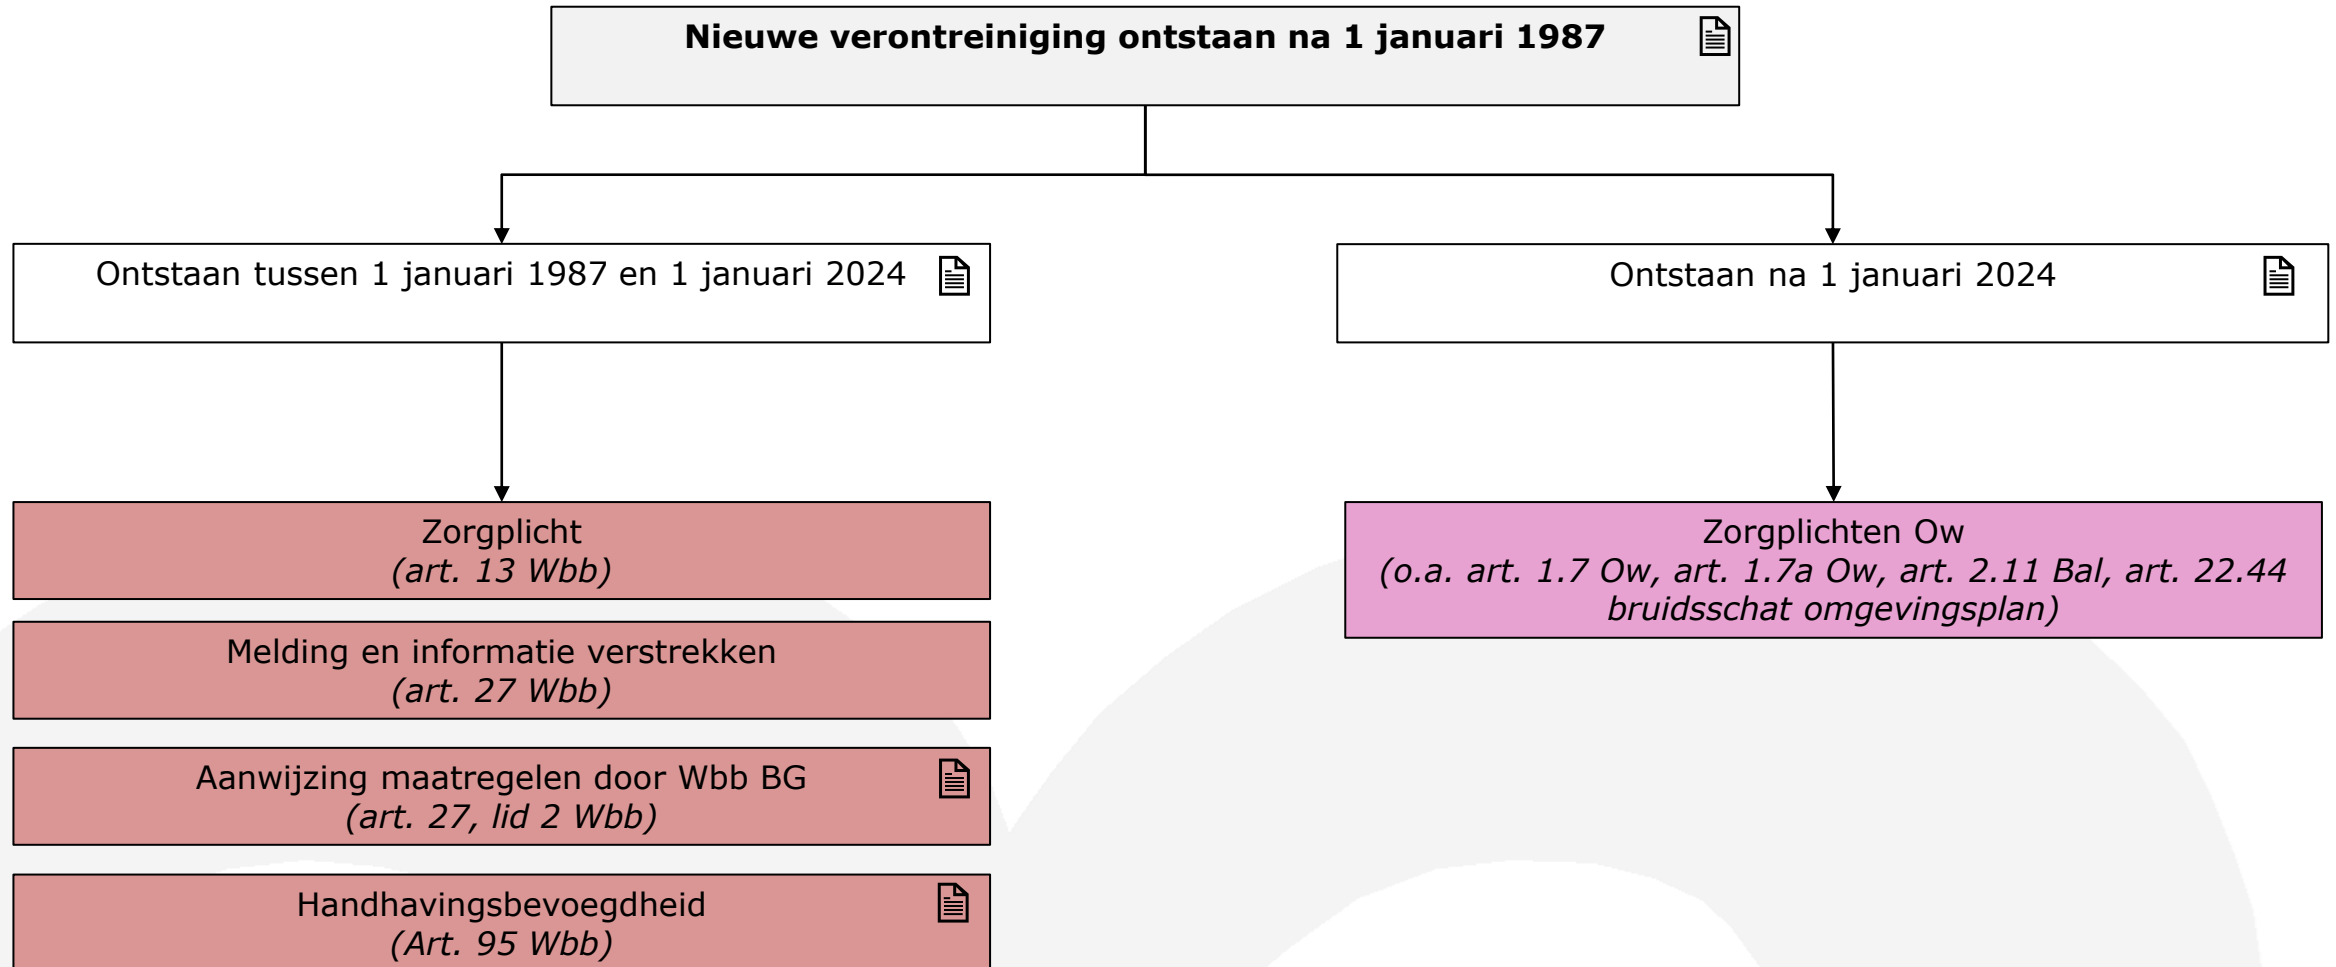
**Nieuwe verontreiniging ontstaan na 1 januari 1987**

Ontstaan tussen 1 januari 1987 en 1 januari 2024

Ontstaan na 1 januari 2024

Zorgplicht
*(art. 13 Wbb)*

Melding en informatie verstrekken
*(art. 27 Wbb)*

Aanwijzing maatregelen door Wbb BG
*(art. 27, lid 2 Wbb)*

Handhavingsbevoegdheid
*(Art. 95 Wbb)*

Zorgplichten Ow
*(o.a. art. 1.7 Ow, art. 1.7a Ow, art. 2.11 Bal, art. 22.44 bruidsschat omgevingsplan)*